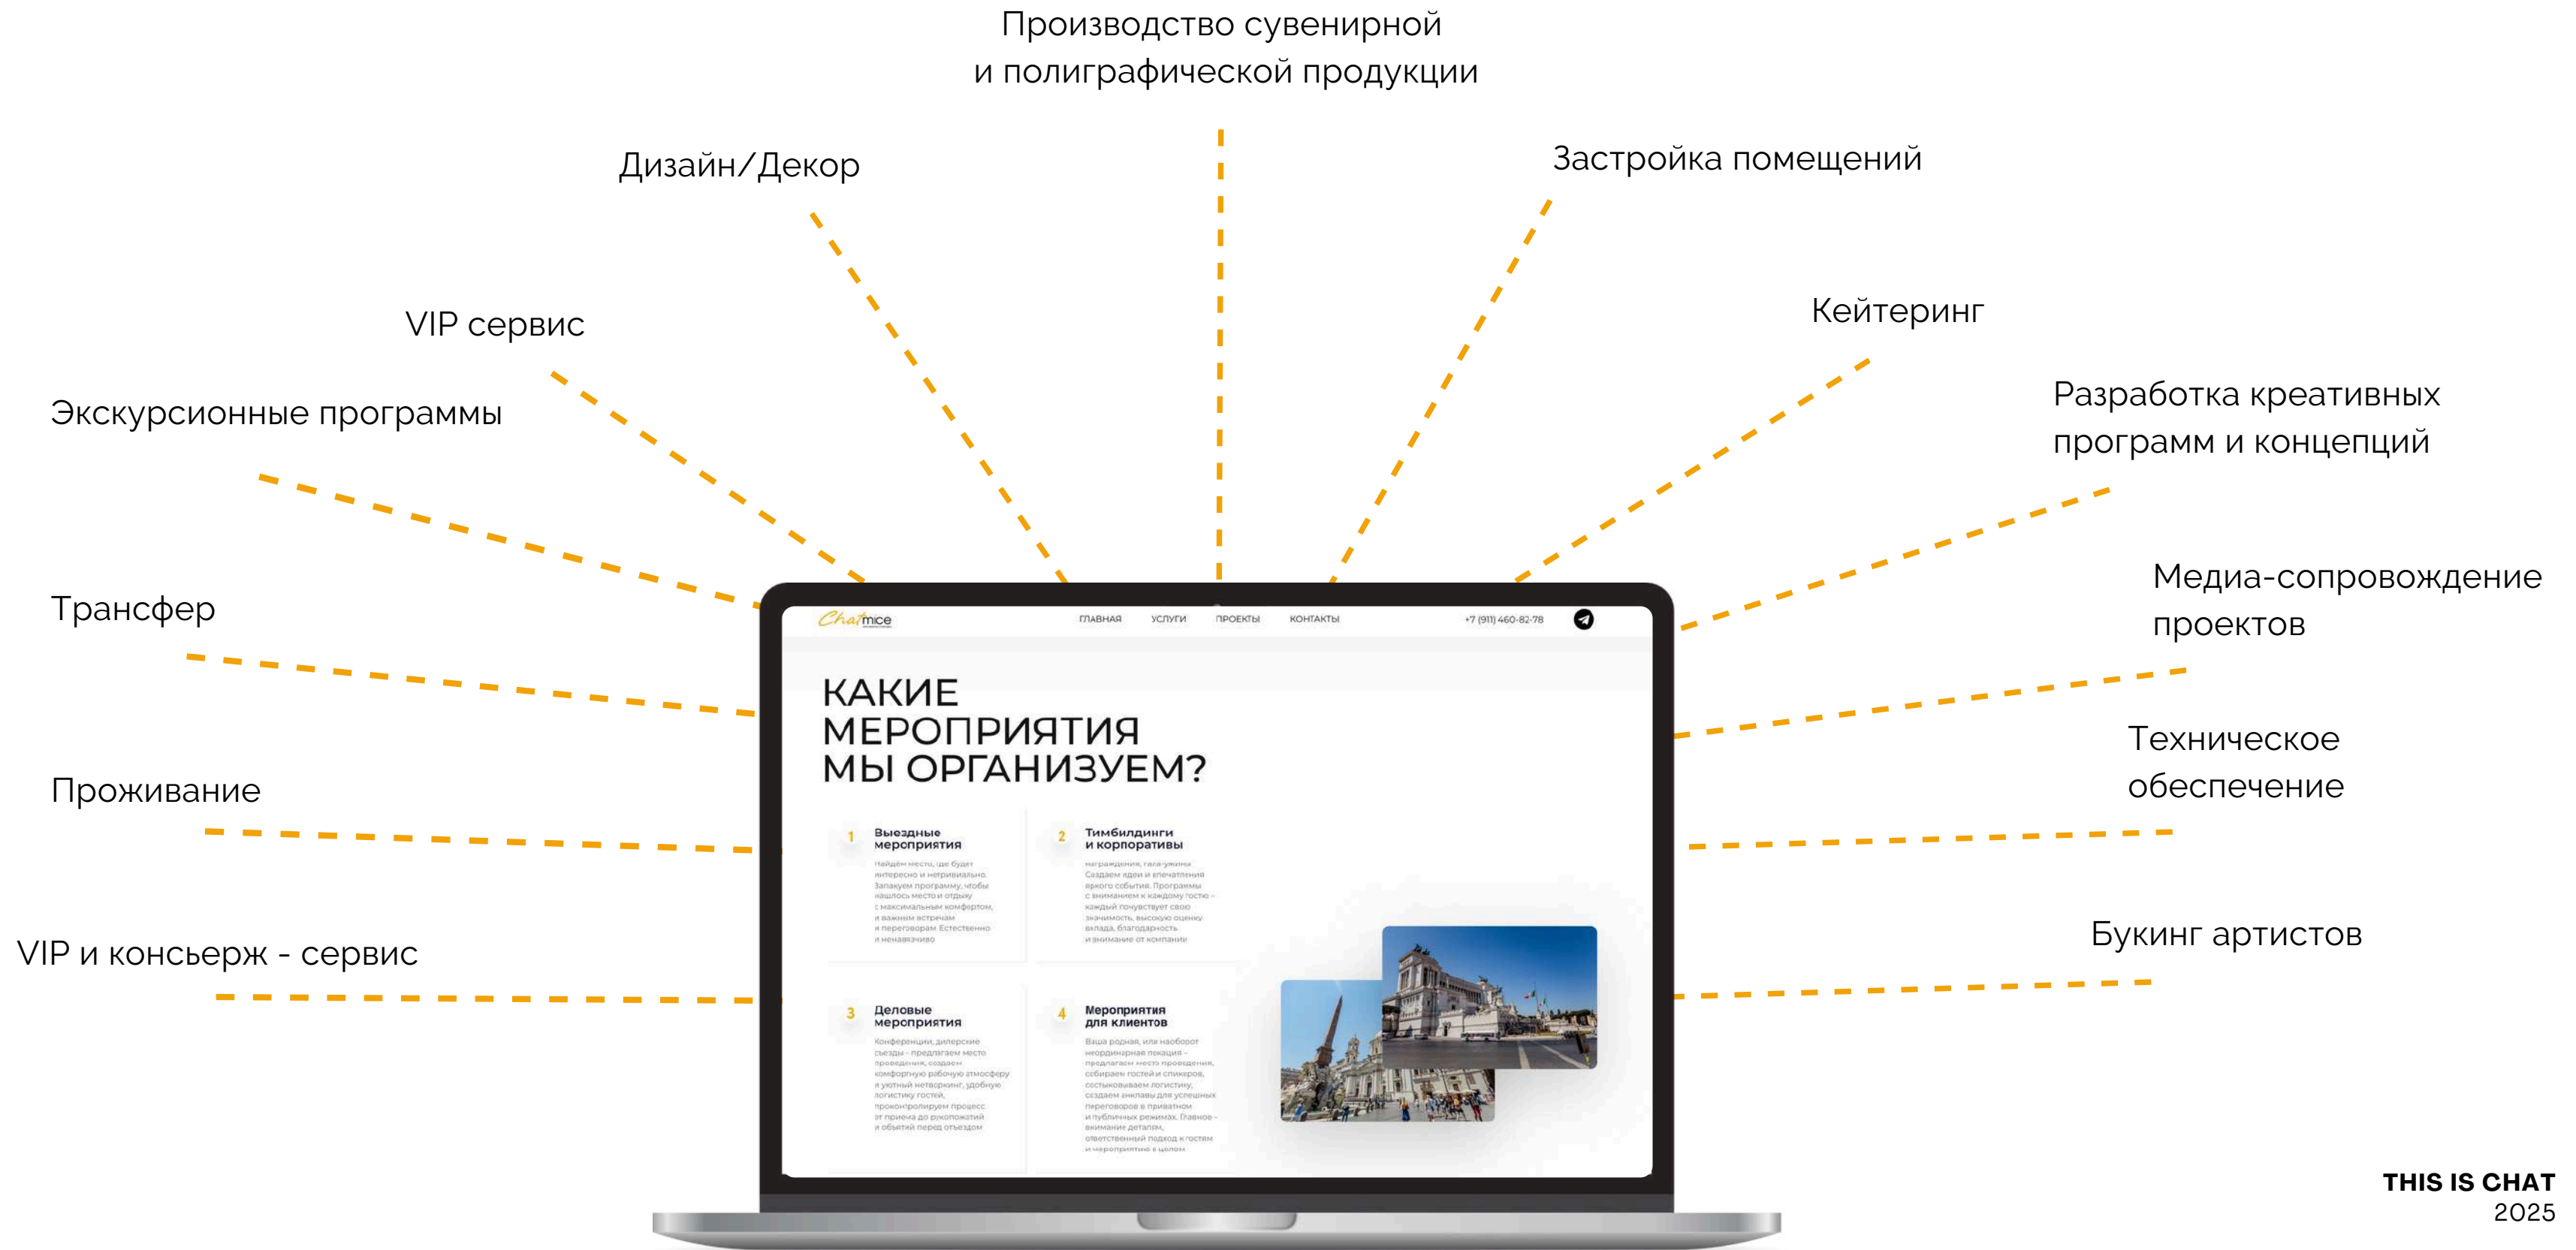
Производство сувенирной и полиграфической продукции

Дизайн/Декор

Застройка помещений

VIP сервис

Кейтеринг

Экскурсионные программы

Разработка креативных программ и концепций

Трансфер

Медиа-сопровождение проектов

Техническое обеспечение

Проживание

VIP и консьерж - сервис

Букинг артистов

Chat mice

ГЛАВНАЯ УСЛУГИ ПРОЕКТЫ КОНТАКТЫ

+7 (911) 460-82-78

КАКИЕ МЕРОПРИЯТИЯ МЫ ОРГАНИЗУЕМ?

1 Выездные мероприятия

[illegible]

2 Тимбилдинги и корпоративы

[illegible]

3 Деловые мероприятия

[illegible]

4 Мероприятия для клиентов

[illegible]

THIS IS CHAT
2025